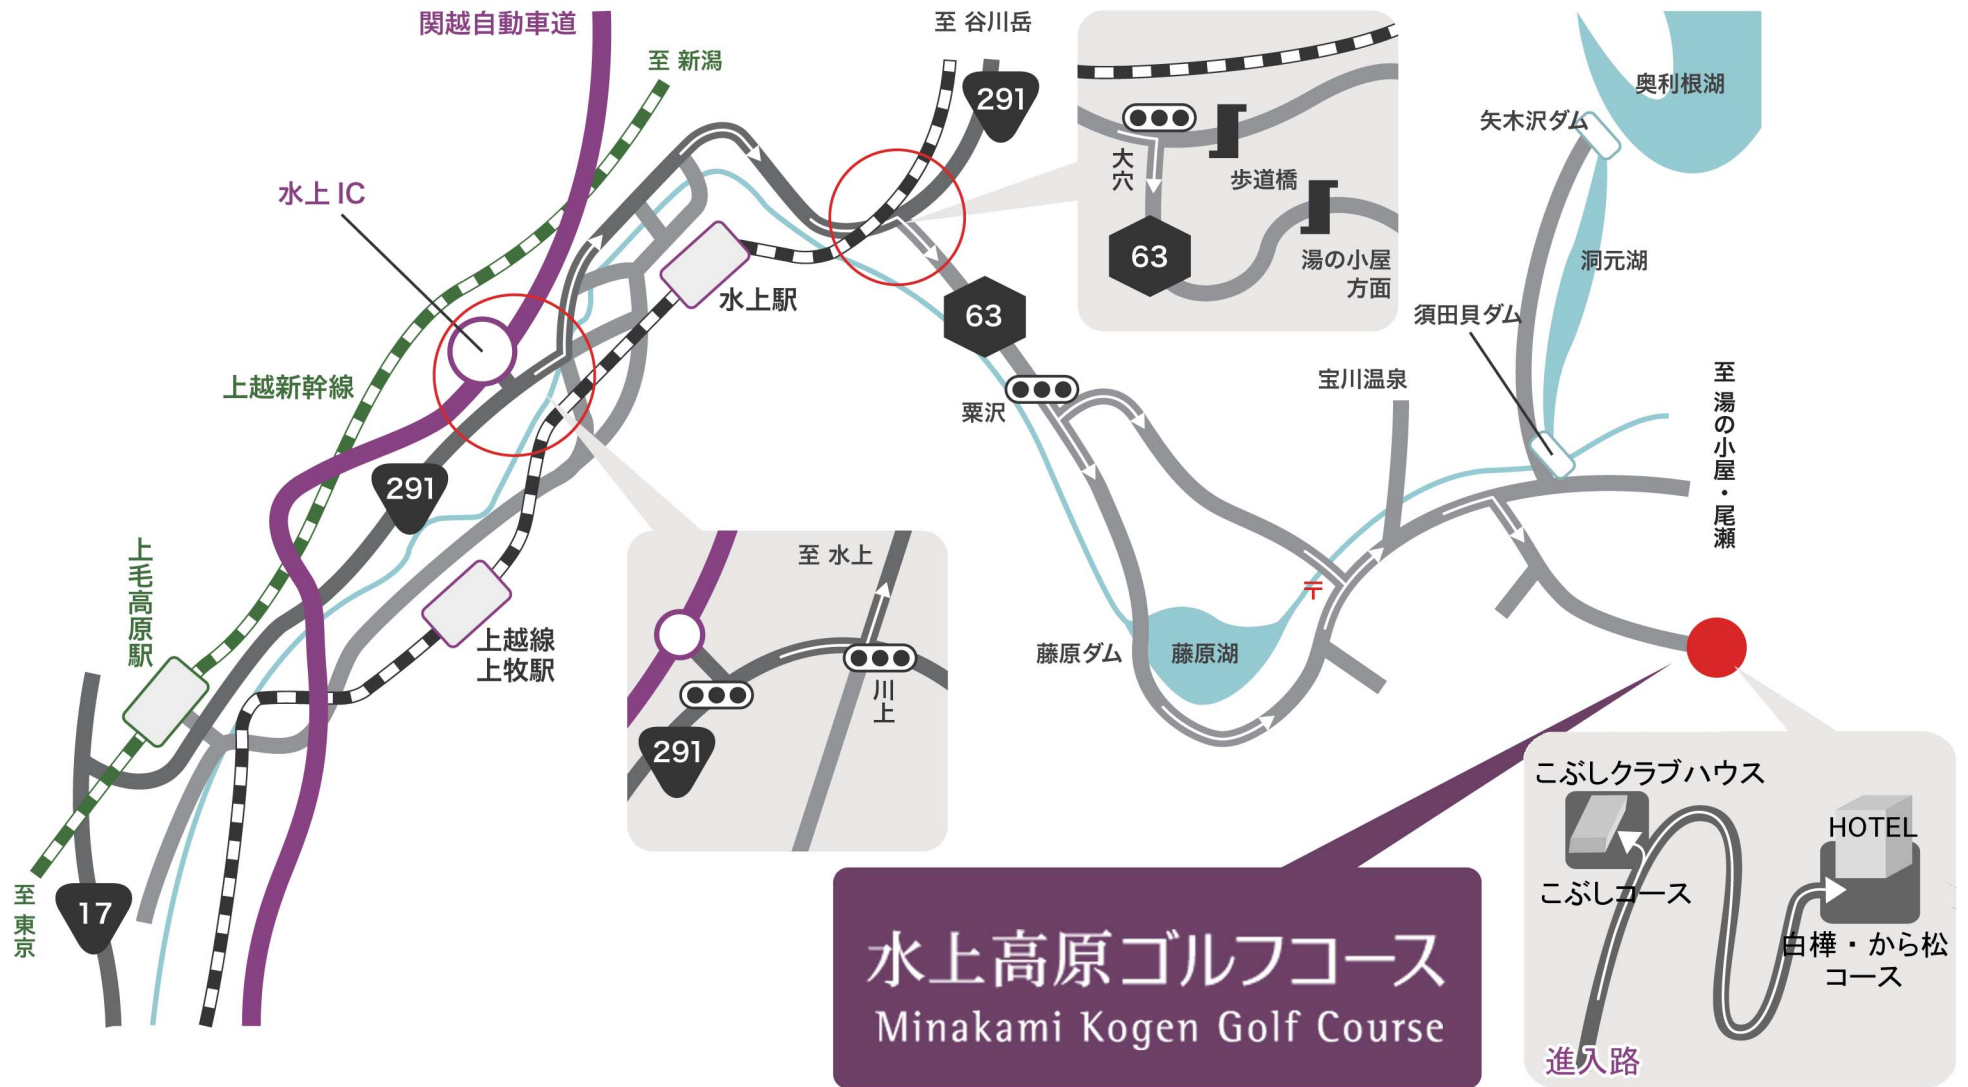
関越自動車道
至 新潟
至 谷川岳
291
大穴
歩道橋
63
湯の小屋方面
奥利根湖
矢木沢ダム
洞元湖
須田貝ダム
水上 IC
水上駅
63
上越新幹線
栗沢
宝川温泉
至湯の小屋・尾瀬
291
上毛高原駅
上越線上牧駅
至 水上
川上
291
藤原ダム
藤原湖
至東京
17
こぶしクラブハウス
HOTEL
こぶしコース
白樺・から松コース
進入路
水上高原ゴルフコース
Minakami Kogen Golf Course